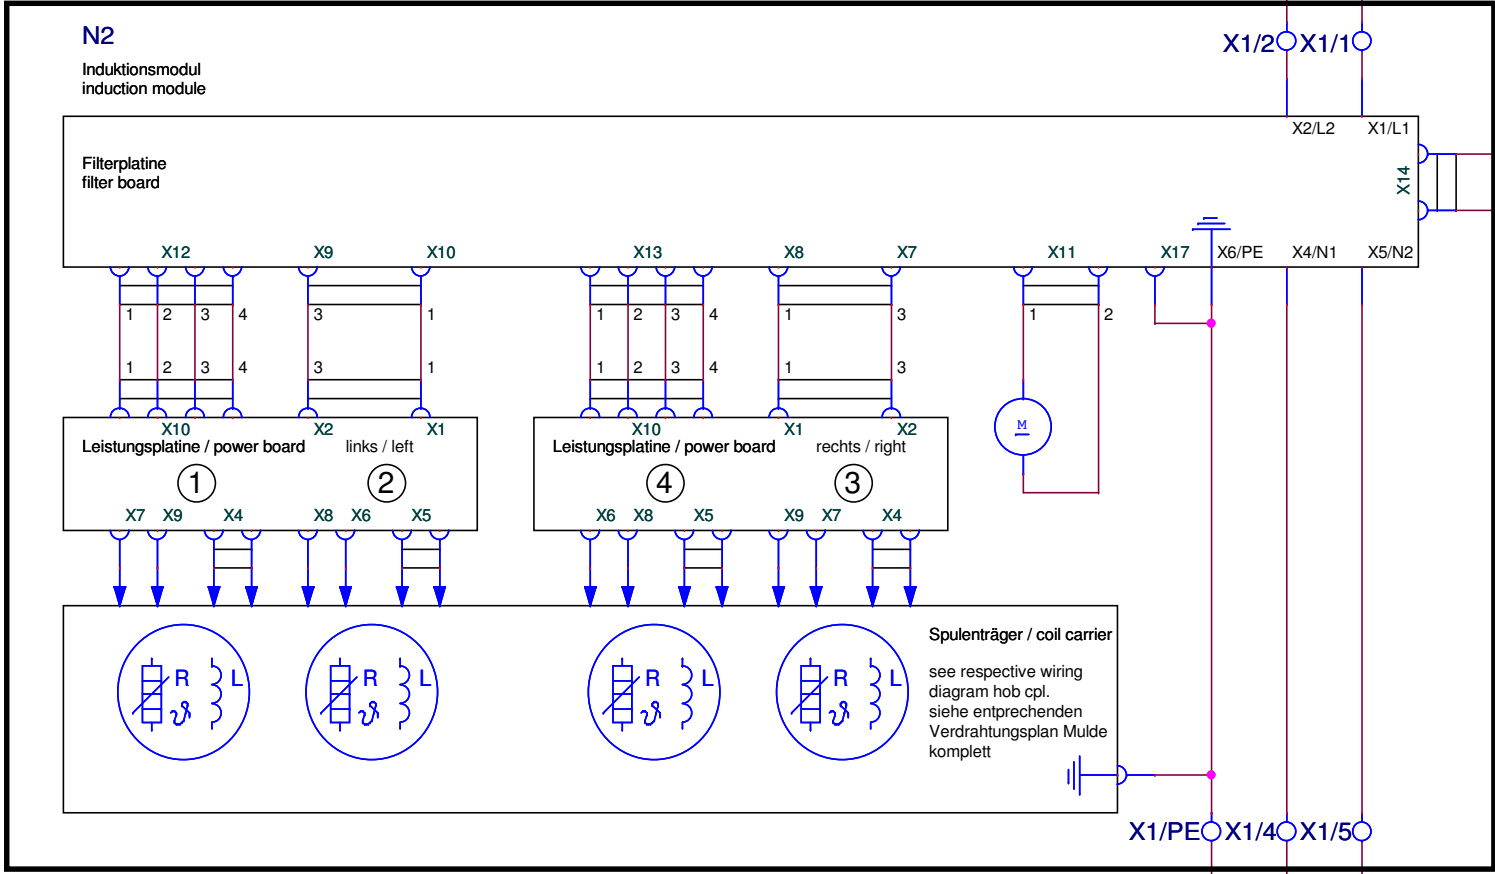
N2

Induktionsmodul
induction module

X1/2 X1/1

X2/L2 X1/L1

Filterplatine
filter board

X14

X12 X9 X10 X13 X8 X7 X11 X17 X6/PE X4/N1 X5/N2

1 2 3 4 3 1 1 2 3 4 1 3 1 2

1 2 3 4 3 1 1 2 3 4 1 3

M

X10 X2 X1
Leistungsplatine / power board links / left
1 2
X7 X9 X4 X8 X6 X5

X10 X1 X2
Leistungsplatine / power board rechts / right
4 3
X6 X8 X5 X9 X7 X4

R L R L R L R L

Spulenträger / coil carrier

see respective wiring diagram hob cpl.
siehe entsprechenden Verdrahtungsplan Mulde komplett

X1/PE X1/4 X1/5